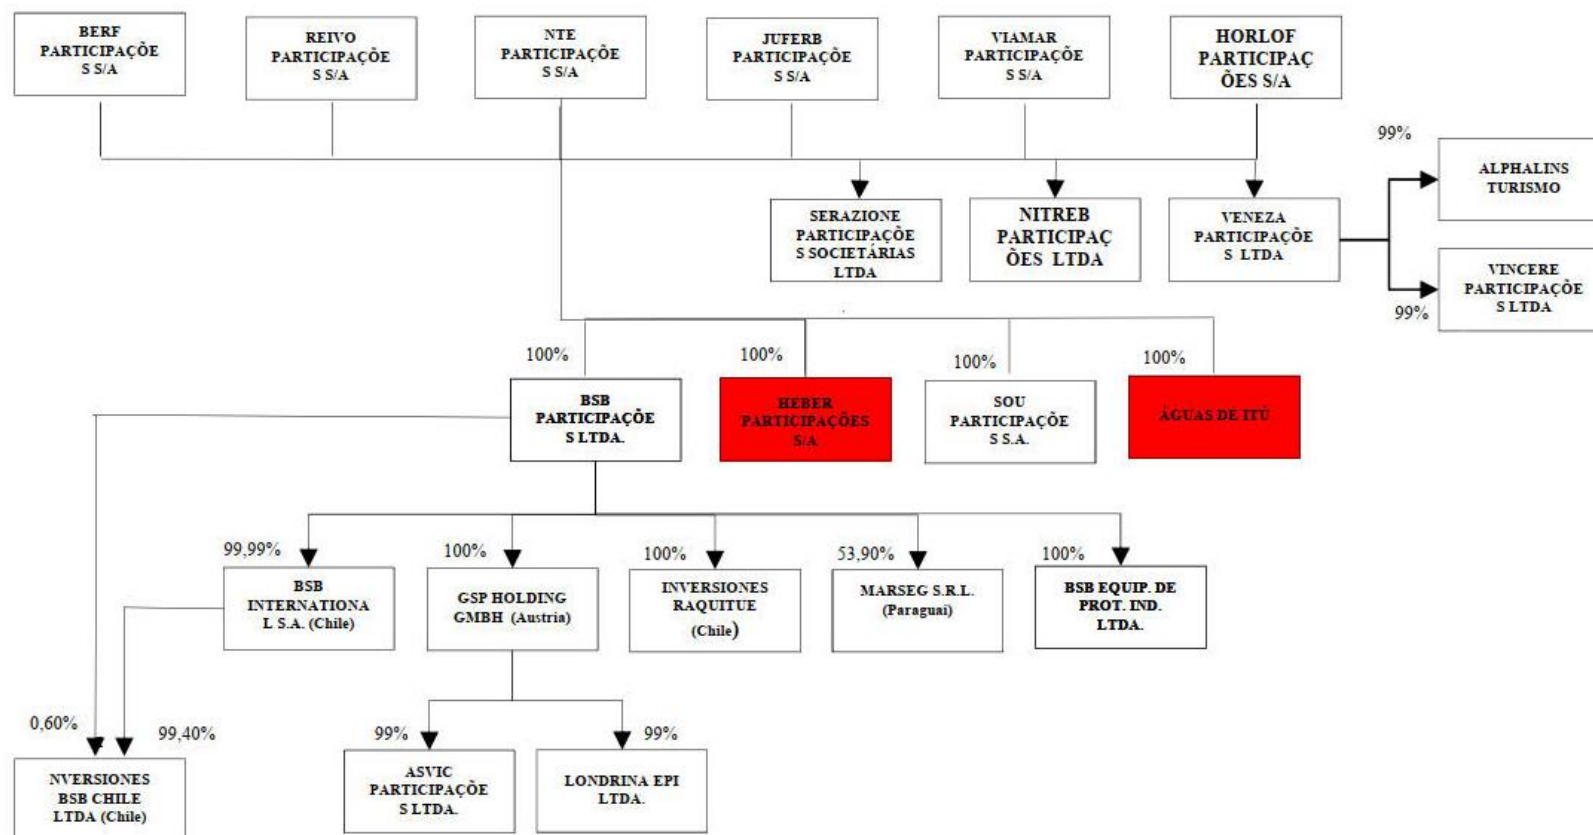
BERF PARTICIPAÇÕES S/A

REIVO PARTICIPAÇÕES S/A

NTE PARTICIPAÇÕES S/A

JUFERB PARTICIPAÇÕES S/A

VIAMAR PARTICIPAÇÕES S/A

HORLOF PARTICIPAÇÕES S/A

99%

ALPHALINS TURISMO

SERAZIONE PARTICIPAÇÕES SOCIETÁRIAS LTDA

NITREB PARTICIPAÇÕES LTDA

VENEZA PARTICIPAÇÕES LTDA

VINCERE PARTICIPAÇÕES LTDA

99%

100%

100%

100%

100%

BSB PARTICIPAÇÕES LTDA.

HEBER PARTICIPAÇÕES S/A

SOU PARTICIPAÇÕES S.A.

ÁGUAS DE ITÚ

99,99%

100%

100%

53,90%

100%

BSB INTERNATIONAL S.A. (Chile)

GSP HOLDING GMBH (Austria)

INVERSIONES RAQUITUE (Chile)

MARSEG S.R.L. (Paraguai)

BSB EQUIP. DE PROT. IND. LTDA.

0,60%

99,40%

99%

99%

NVERSIONES BSB CHILE LTDA (Chile)

ASVIC PARTICIPAÇÕES LTDA.

LONDRINA EPI LTDA.